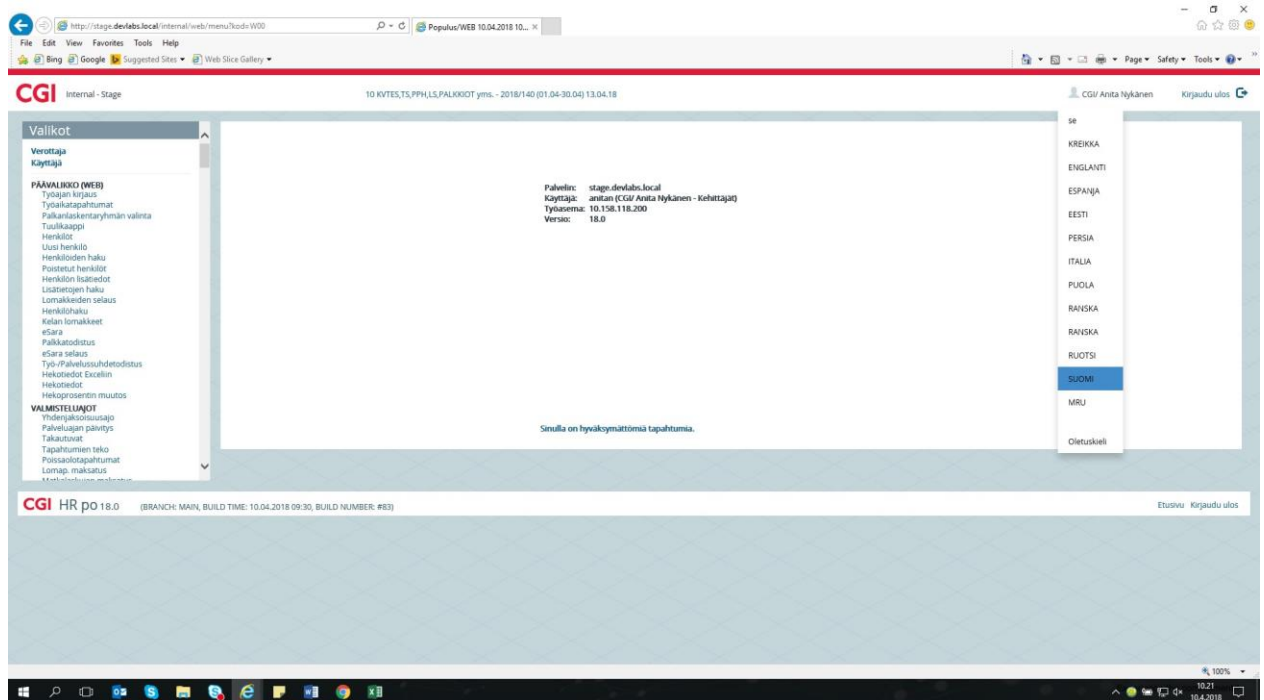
http://stage.devlabs.local/internal/web/menu?kod=W00

Populus/WEB 10.04.2018 10...

File Edit View Favorites Tools Help

Bing Google Suggested Sites ▾ Web Slice Gallery ▾

Page ▾ Safety ▾ Tools ▾

CGI Internal - Stage

10 KVTES,TS,PPH,LS,PALKKIOT yms. - 2018/140 (01.04-30.04) 13.04.18

CGI/ Anita Nykänen Kirjaudu ulos

Valikot

Verottaja
Käyttäjä

PÄÄVALIKKO (WEB)
Työajan kirjaus
Työaikatapahtumat
Palkanlaskentaryhmän valinta
Tuulikaappi
Henkilöt
Uusi henkilö
Henkilöiden haku
Poistetut henkilöt
Henkilön lisätiedot
Lisätietojen haku
Lomakkeiden selaus
Henkilöhaku
Kelan lomakkeet
eSara
Palkkatodistus
eSara selaus
Työ-/Palvelussuhdetodistus
Hekotiedot Exceliin
Hekotiedot
Hekoprosentin muutos
VALMISTELUAJOT
Yhdenjaksoisuusajo
Palveluajan päivitys
Takautuvat
Tapahtumien teko
Poissaolotapahtumat
Lomap. maksatus

Palvelin: stage.devlabs.local
Käyttäjä: anitan (CGI/ Anita Nykänen - Kehittäjät)
Työasema: 10.158.118.200
Versio: 18.0

Sinulla on hyväksymättömiä tapahtumia.

se
KREIKKA
ENGLANTI
ESPANJA
EESTI
PERSIA
ITALIA
PUOLA
RANSKA
RANSKA
RUOTSI
SUOMI
MRU
Oletuskieli

CGI HR po 18.0 (BRANCH: MAIN, BUILD TIME: 10.04.2018 09:30, BUILD NUMBER: #83)

Etusivu Kirjaudu ulos

100%

10.21
10.4.2018